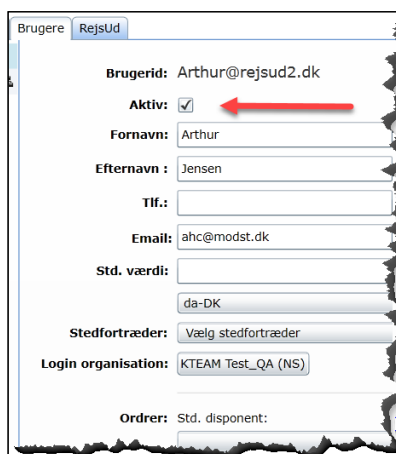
Brugere RejsUd

Brugerid: Arthur@rejsud2.dk

Aktiv: ✓

Fornavn: Arthur

Efternavn : Jensen

Tlf.:

Email: ahc@modst.dk

Std. værdi:

da-DK

Stedfortræder: Vælg stedfortræder

Login organisation: KTEAM Test_QA (NS)

Ordrer: Std. disponent: